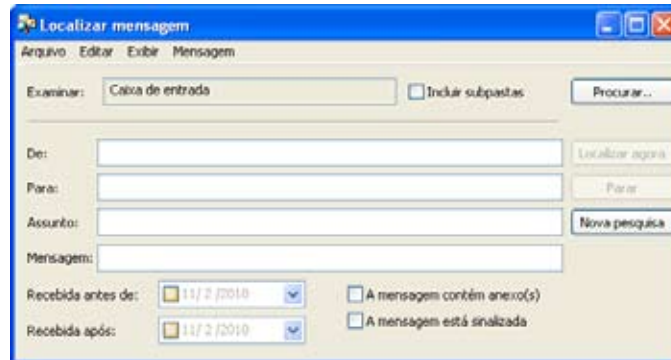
Localizar mensagem

Arquivo Editar Exibir Mensagem

Examinar: Caixa de entrada

Incluir subpastas

Procurar...

De:

Localizar agora

Para:

Parar

Assunto:

Nova pesquisa

Mensagem:

Recebida antes de: 11/ 2 /2010

A mensagem contém anexo(s)

Recebida após: 11/ 2 /2010

A mensagem está sinalizada